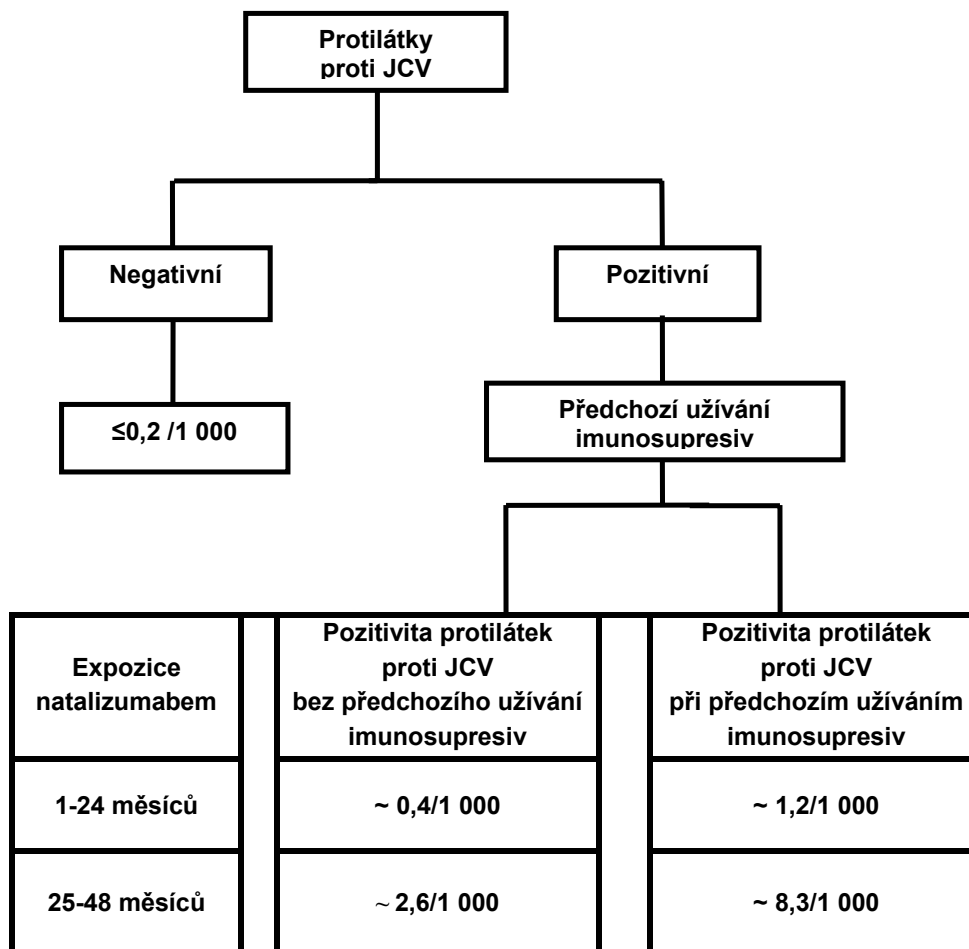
Protilátky proti JCV

Negativní

Pozitivní

≤0,2 /1 000

Předchozí užívání imunosupresiv

| Expozice natalizumabem | Pozitivita protilátek proti JCV bez předchozího užívání imunosupresiv | Pozitivita protilátek proti JCV při předchozím užíváním imunosupresiv |
|---|---|---|
| 1-24 měsíců | ~ 0,4/1 000 | ~ 1,2/1 000 |
| 25-48 měsíců | ~ 2,6/1 000 | ~ 8,3/1 000 |